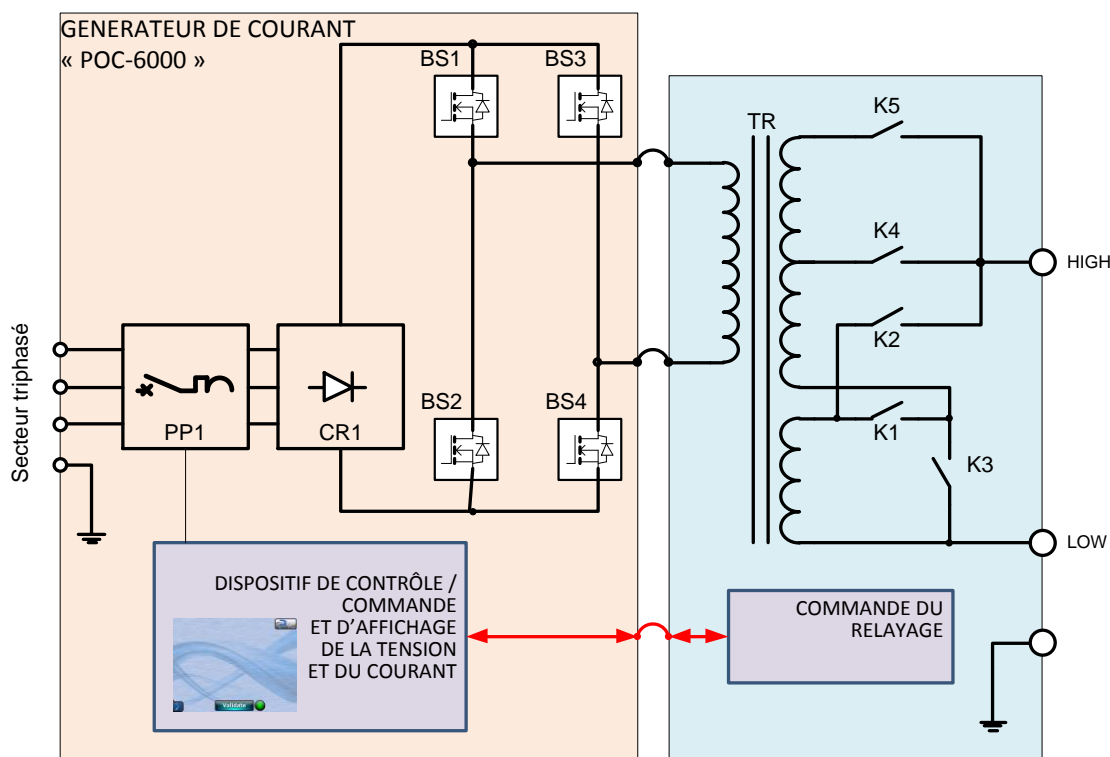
GENERATEUR DE COURANT
« POC-6000 »

BS1
BS3
TR
K5
K4
HIGH
K2
Secteur triphasé
PP1
CR1
BS2
BS4
K1
K3
LOW

DISPOSITIF DE CONTRÔLE / COMMANDE
ET D'AFFICHAGE
DE LA TENSION
ET DU COURANT

Validate

COMMANDE DU RELAYAGE